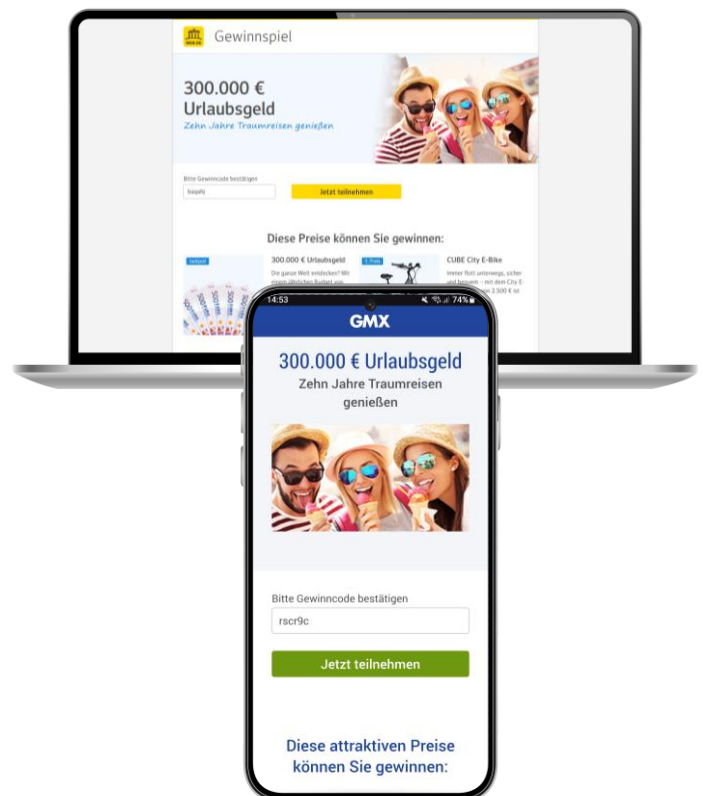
WEB.DE Gewinnspiel

300.000 €
Urlaubsgeld
Zehn Jahre Traumreisen genießen

Bitte Gewinncode bestätigen
kwpf6

Jetzt teilnehmen

Diese Preise können Sie gewinnen:

Jackpot
300.000 € Urlaubsgeld
Die ganze Welt entdecken? Mit einem üppigen Budget von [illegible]

2. Preis
CUBE City E-Bike
Immer flott unterwegs, sicher und bequem – mit dem City E-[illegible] 2.500 € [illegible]

14:53
74%

GMX

300.000 € Urlaubsgeld
Zehn Jahre Traumreisen genießen

Bitte Gewinncode bestätigen
rscr9c

Jetzt teilnehmen

Diese attraktiven Preise können Sie gewinnen: